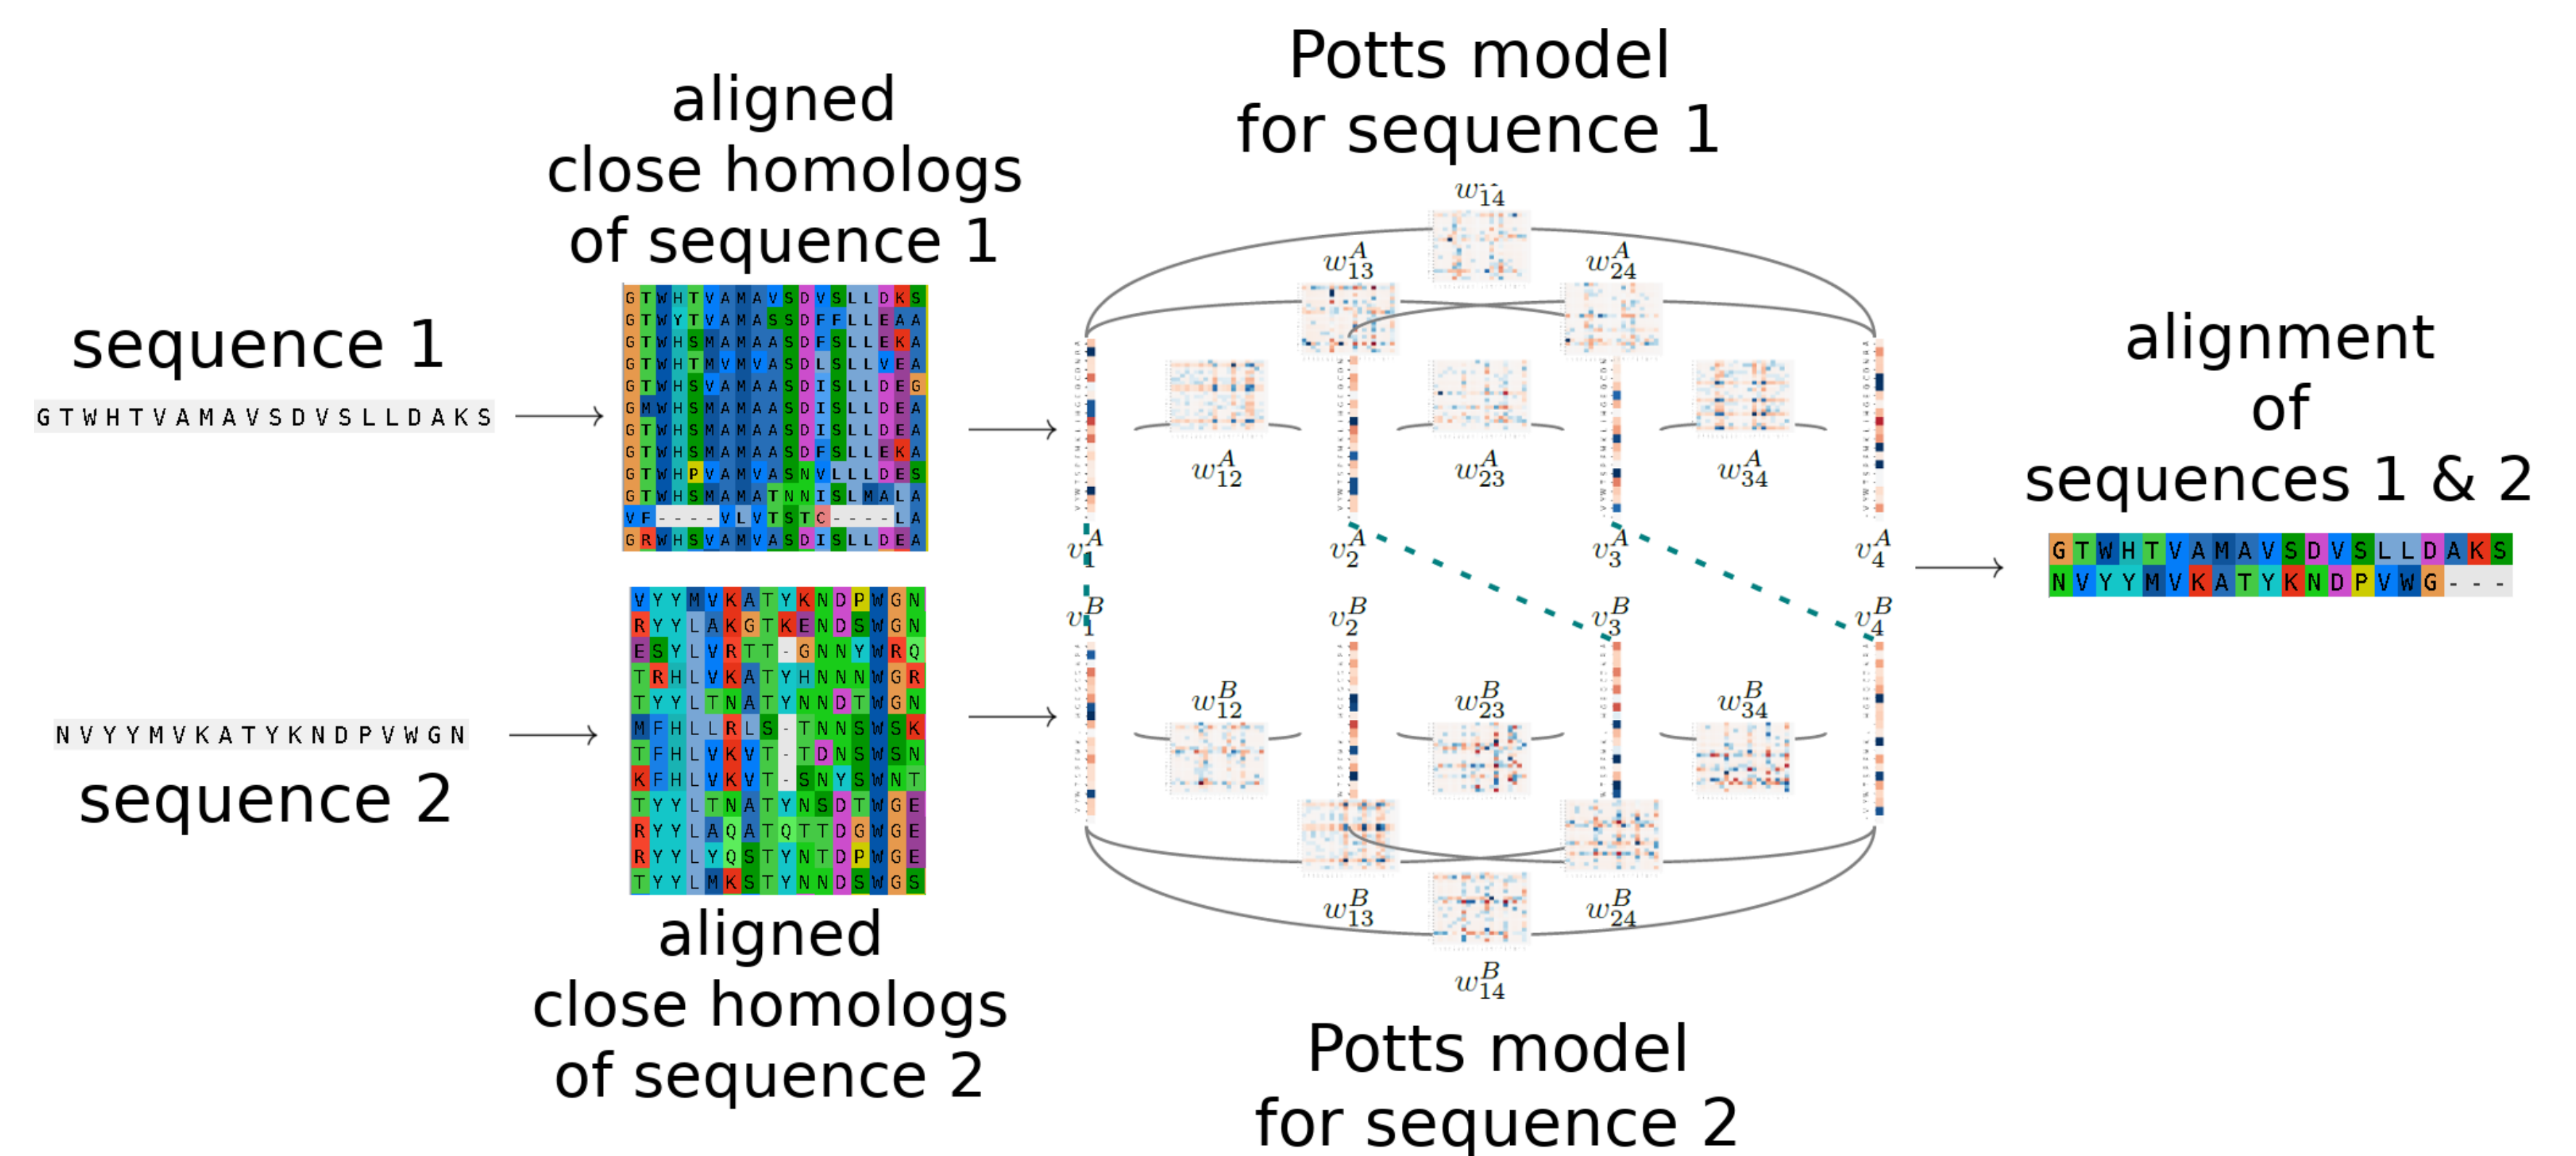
aligned close homologs of sequence 1

Potts model for sequence 1

sequence 1

GTWHTVAMAVSDVSLLDAKS

GTWHTVAMAVSDVSLLDKS
GTWYTVAMASSDFFLLEAA
GTWHSMAMAASDFSLLEKA
GTWHTMVMVASDLSLLVEA
GTWHSVAMAASDISLLDEG
GMWHSMAMAASDISLLDEA
GTWHSMAMAASDISLLDEA
GTWHSMAMAASDFSLLEKA
GTWHPVAMVASNVLLLDES
GTWHSMAMATNNISLMALA
VF----VLVTSTC----LA
GRWHSVAMVASDISLLDEA

$w_{14}^{A}$ $w_{13}^{A}$ $w_{24}^{A}$ $w_{12}^{A}$ $w_{23}^{A}$ $w_{34}^{A}$

$v_1^A$ $v_2^A$ $v_3^A$ $v_4^A$

$v_1^B$ $v_2^B$ $v_3^B$ $v_4^B$

$w_{12}^{B}$ $w_{23}^{B}$ $w_{34}^{B}$ $w_{13}^{B}$ $w_{24}^{B}$ $w_{14}^{B}$

alignment of sequences 1 & 2

GTWHTVAMAVSDVSLLDAKS
NVYYMVKATYKNDPVWG---

VYYMVKATYKNDPWGN
RYYLAKGTKENDSWGN
ESYLVRTT-GNNYWRQ
TRHLVKATYHNNNWGR
TYYLTNATYNNDTWGN
MFHLLRLS-TNNSWSK
TFHLVKVT-TDNSWSN
KFHLVKVT-SNYSWNT
TYYLTNATYNSDTWGE
RYYLAQATQTTDGWGE
RYYLYQSTYNTDPWGE
TYYLMKSTYNNDSWGS

NVYYMVKATYKNDPVWGN

sequence 2

aligned close homologs of sequence 2

Potts model for sequence 2